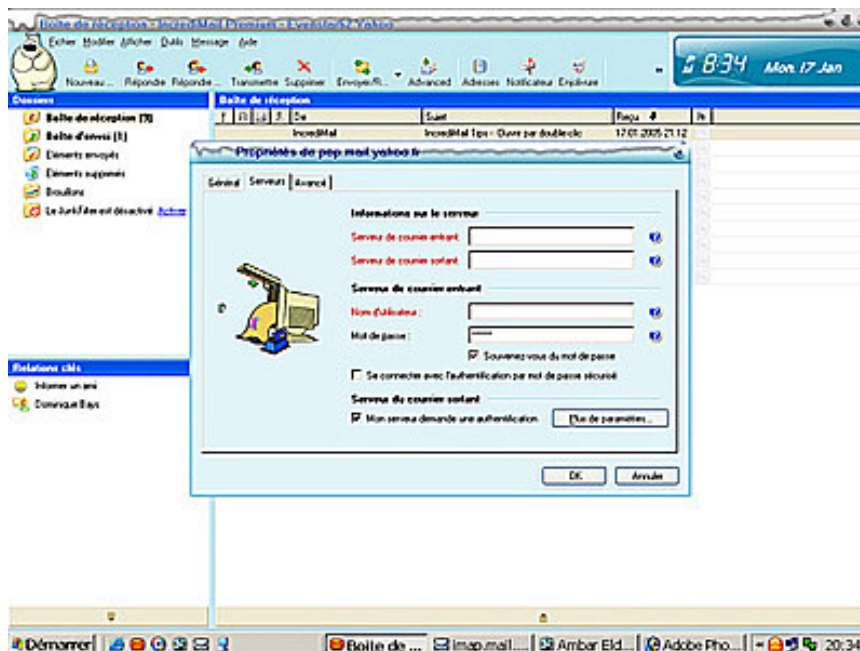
Boîte de réception - IncrediMail Premium - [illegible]

Fichier Modifier Afficher Outils Message Aide

Nouveau... Répondre Répondre... Transmettre Supprimer Envoyer/R... Advanced Adresses Notificateur Enjoliveur

8:34 Mon 17 Jan

Dossiers

Boîte de réception (9)

Boîte d'envoi (1)

Éléments envoyés

Éléments supprimés

Brouillons

Le JunkFilter est désactivé Activer

Boîte de réception

De | Sujet | Reçu

IncrediMail | IncrediMail Tips - Ouvrir par double-clic | 17.01.2005 21:12

Propriétés de pop.mail.yahoo.fr

Général | Serveurs | Avancé

Informations sur le serveur

Serveur de courrier entrant

Serveur de courrier sortant

Serveur de courrier entrant

Nom d'utilisateur :

Mot de passe :

Souvenez-vous du mot de passe

Se connecter avec l'authentification par mot de passe sécurisé

Serveur du courrier sortant

Mon serveur demande une authentification

Plus de paramètres...

OK Annuler

Relations clés

Informer un ami

Dominique Bays

Démarrer | Boîte de ... | imap.mail.... | Ambar Eld... | Adobe Pho... | 20:34